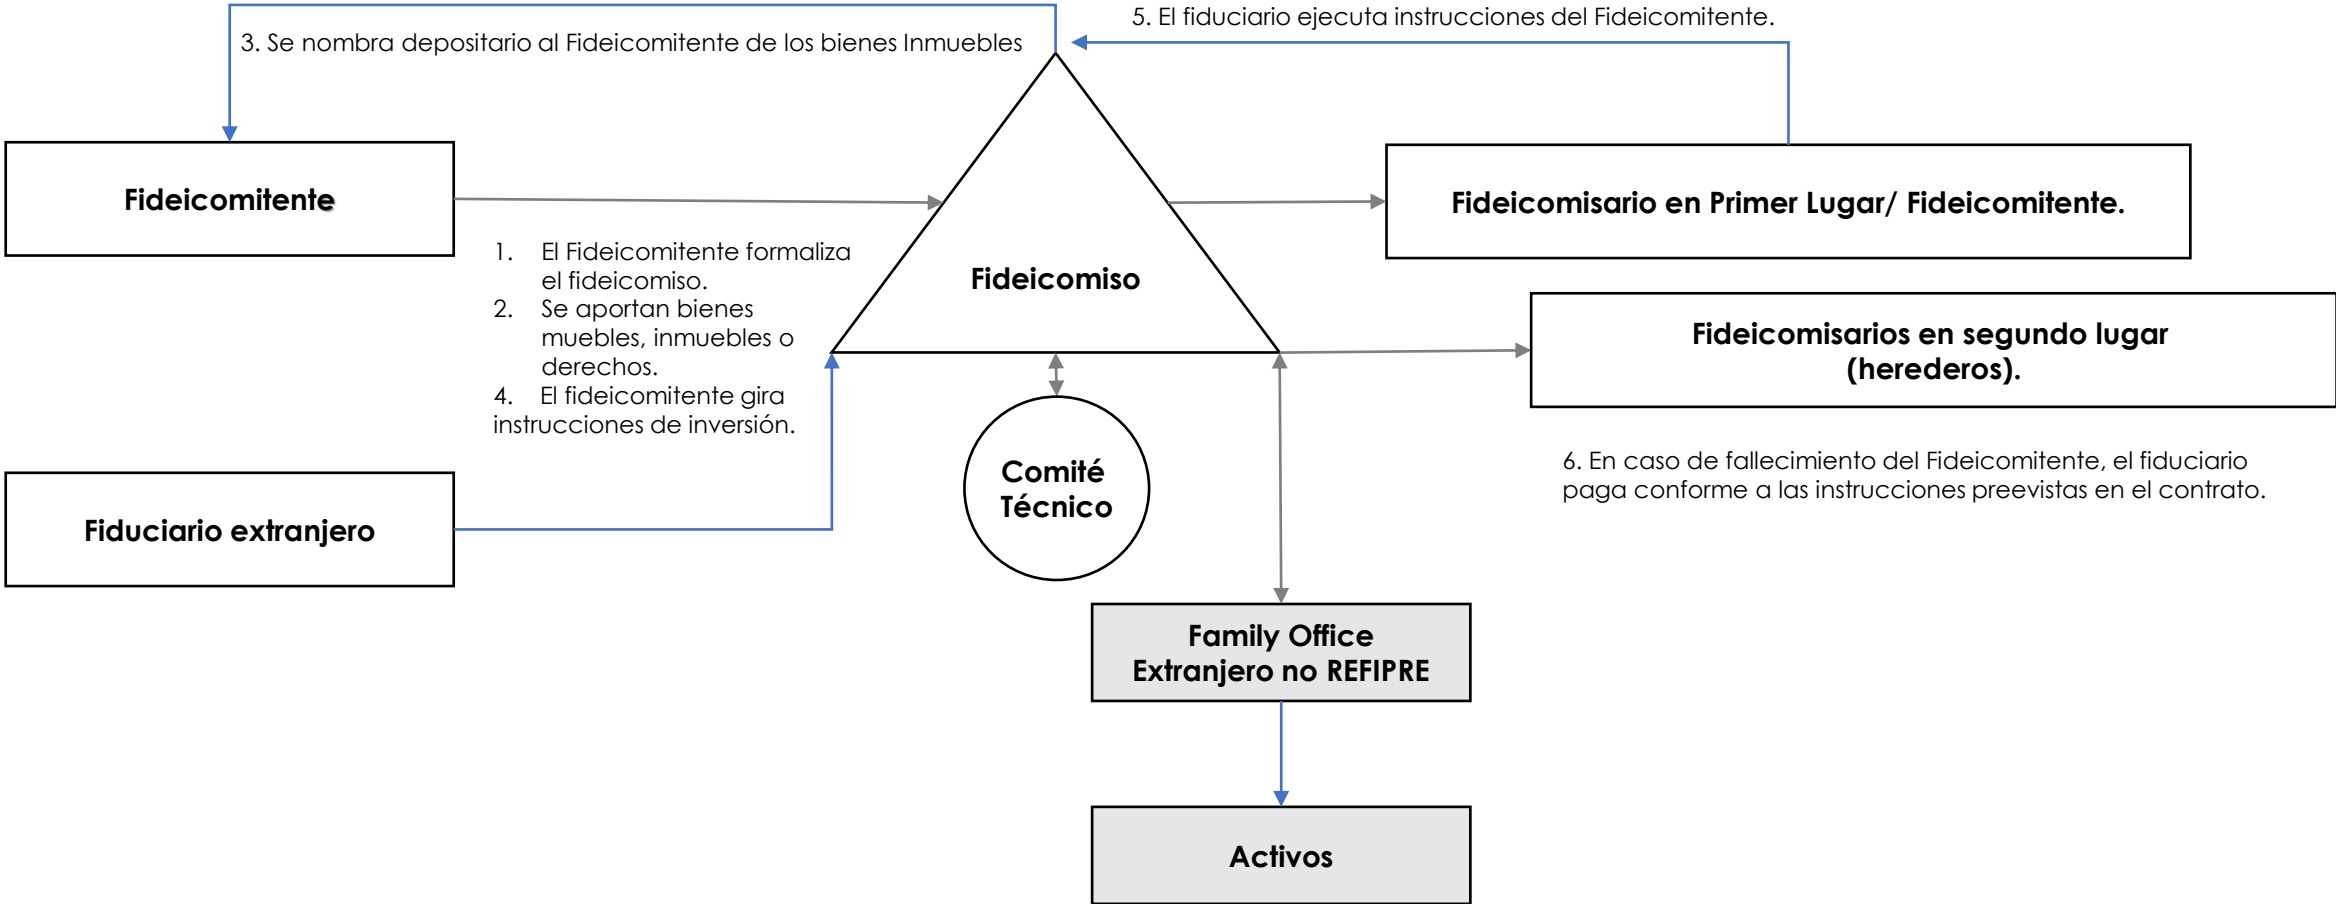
3. Se nombra depositario al Fideicomitente de los bienes Inmuebles

5. El fiduciario ejecuta instrucciones del Fideicomitente.

Fideicomitente

Fideicomisario en Primer Lugar/ Fideicomitente.

1. El Fideicomitente formaliza el fideicomiso.
2. Se aportan bienes muebles, inmuebles o derechos.
4. El fideicomitente gira instrucciones de inversión.

Fideicomiso

Fideicomisarios en segundo lugar (herederos).

6. En caso de fallecimiento del Fideicomitente, el fiduciario paga conforme a las instrucciones preevistas en el contrato.

Fiduciario extranjero

Comité Técnico

Family Office Extranjero no REFIPRE

Activos